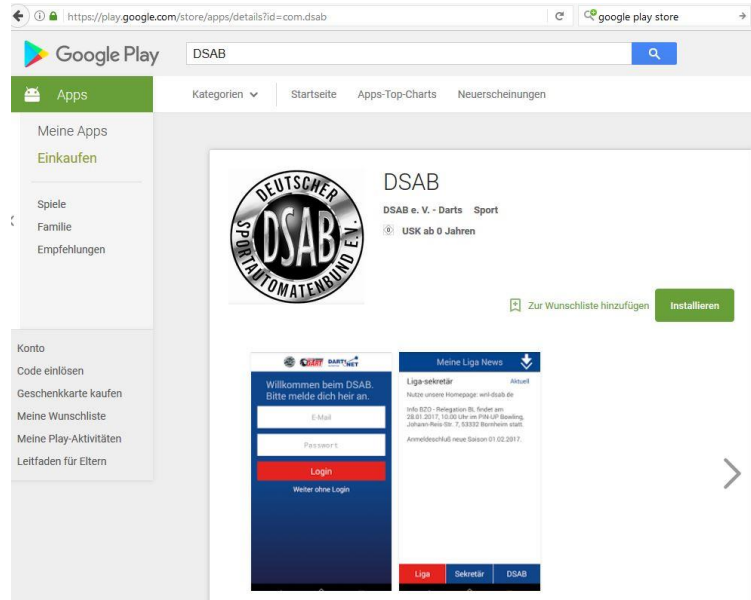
https://play.google.com/store/apps/details?id=com.dsab

google play store

Google Play

DSAB

Apps

Kategorien

Startseite

Apps-Top-Charts

Neuerscheinungen

Meine Apps

Einkaufen

Spiele

Familie

Empfehlungen

Konto

Code einlösen

Geschenkkarte kaufen

Meine Wunschliste

Meine Play-Aktivitäten

Leitfaden für Eltern

DEUTSCHER SPORTAUTOMATENBUND E.V. DSAB

DSAB

DSAB e. V. - Darts Sport

USK ab 0 Jahren

Zur Wunschliste hinzufügen

Installieren

DART NET

Willkommen beim DSAB. Bitte melde dich heir an.

E-Mail

Passwort

Login

Weiter ohne Login

Meine Liga News

Liga-sekretär

Aktuell

Nutze unsere Homepage: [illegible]

Info BZO - Relegation BL findet am 28.01.2017, 10.00 Uhr im PIN UP Bowling, Johann-Reis-Str. 7, 53332 Bornheim statt.

Anmeldeschluß neue Saison 01.02.2017.

Liga

Sekretär

DSAB